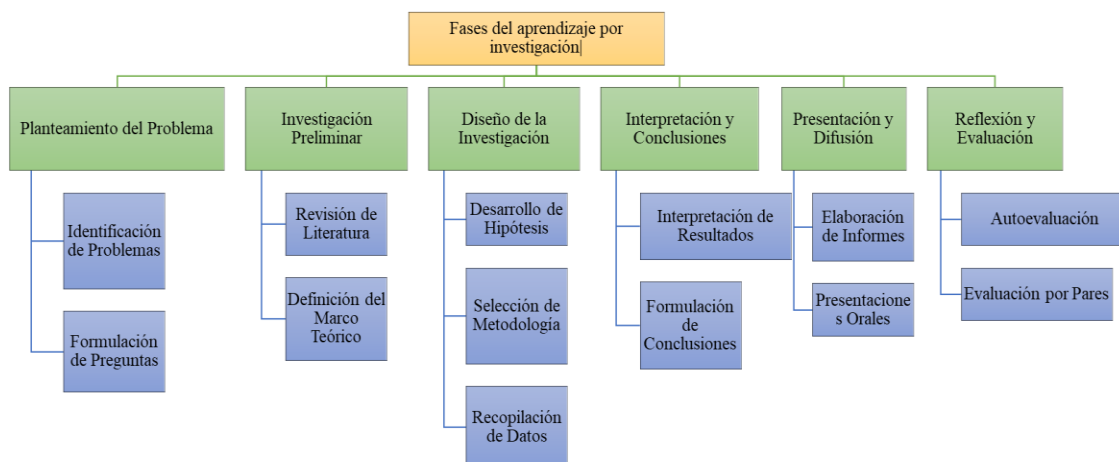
Fases del aprendizaje por investigación

Planteamiento del Problema

Identificación de Problemas

Formulación de Preguntas

Investigación Preliminar

Revisión de Literatura

Definición del Marco Teórico

Diseño de la Investigación

Desarrollo de Hipótesis

Selección de Metodología

Recopilación de Datos

Interpretación y Conclusiones

Interpretación de Resultados

Formulación de Conclusiones

Presentación y Difusión

Elaboración de Informes

Presentaciones Orales

Reflexión y Evaluación

Autoevaluación

Evaluación por Pares